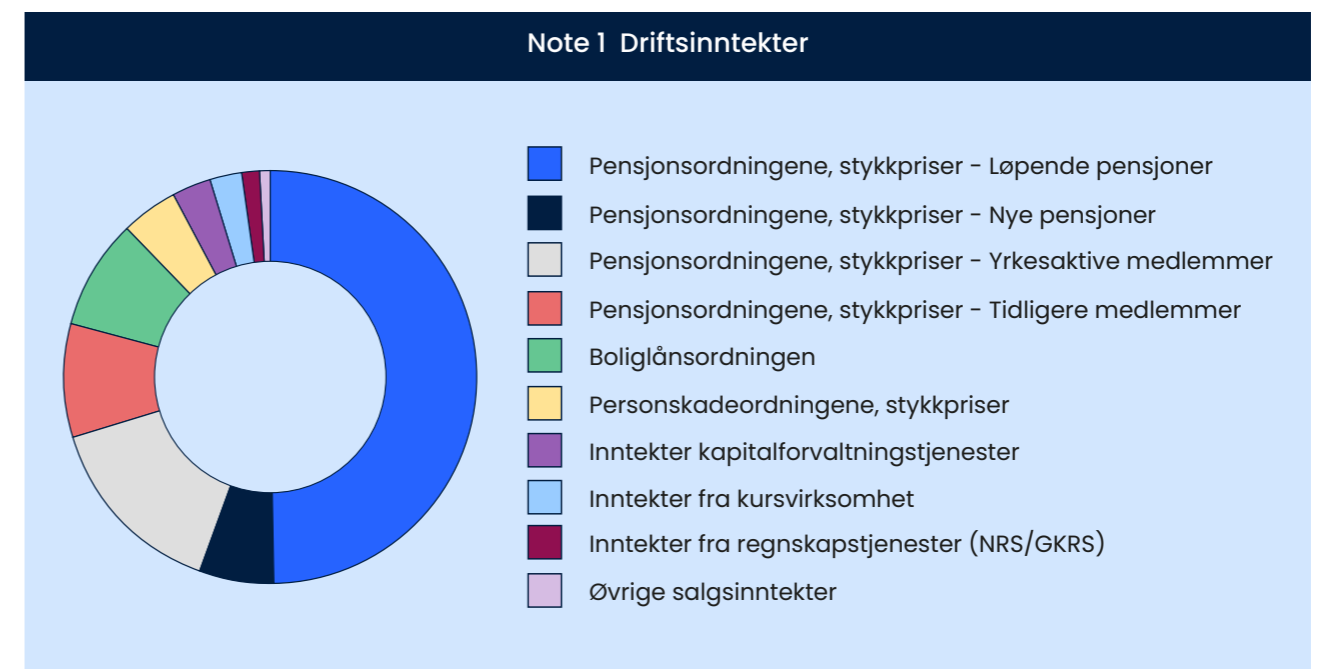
Note 1 Driftsinntekter

Pensjonsordningene, stykkpriser - Løpende pensjoner
Pensjonsordningene, stykkpriser - Nye pensjoner
Pensjonsordningene, stykkpriser - Yrkesaktive medlemmer
Pensjonsordningene, stykkpriser - Tidligere medlemmer
Boliglånsordningen
Personskadeordningene, stykkpriser
Inntekter kapitalforvaltningstjenester
Inntekter fra kursvirksomhet
Inntekter fra regnskapstjenester (NRS/GKRS)
Øvrige salgsinntekter